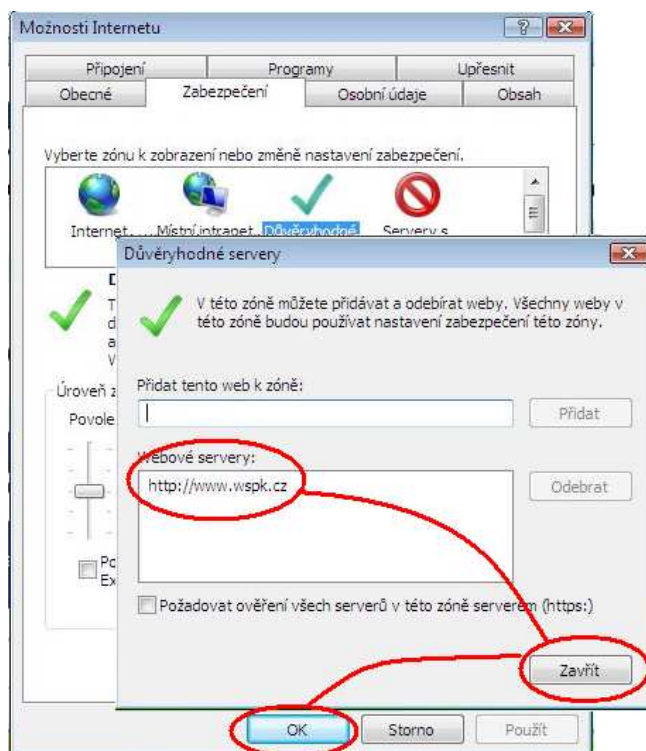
Možnosti Internetu

Připojení | Programy | Upřesnit
Obecné | Zabezpečení | Osobní údaje | Obsah

Vyberte zónu k zobrazení nebo změně nastavení zabezpečení.

Internet | Místní intranet | Důvěryhodné | Servery s

D
T
d
a
V

Úroveň z
Povole

Po
Ex

Důvěryhodné servery

V této zóně můžete přidávat a odebírat weby. Všechny weby v této zóně budou používat nastavení zabezpečení této zóny.

Přidat tento web k zóně:

Přidat

Webové servery:

http://www.wspk.cz

Odebrat

Požadovat ověření všech serverů v této zóně serverem (https:)

Zavřít

OK | Storno | Použít